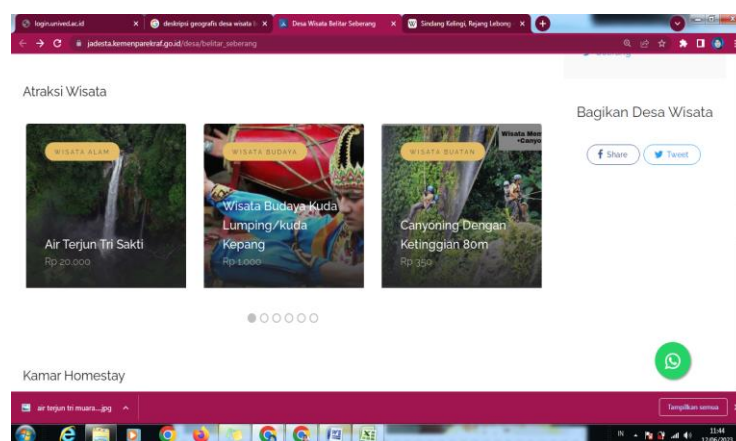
login.unived.ac.id
deskripsi geografis desa wisata
Desa Wisata Belitar Seberang
Sindang Kelingi, Rejang Lebong
jadesta.kemenparekraf.go.id/desa/belitar_seberang

Atraksi Wisata

WISATA ALAM
Air Terjun Tri Sakti
Rp 20.000

WISATA BUDAYA
Wisata Budaya Kuda Lumping/kuda Kepang
Rp 1.000

WISATA BUATAN
Wisata Mar
+Canyo
Canyoning Dengan Ketinggian 80m
Rp 350

Bagikan Desa Wisata
Share
Tweet

Kamar Homestay

air terjun tri muara....jpg
Tampilkan semua
IN
11:44
12/06/2023